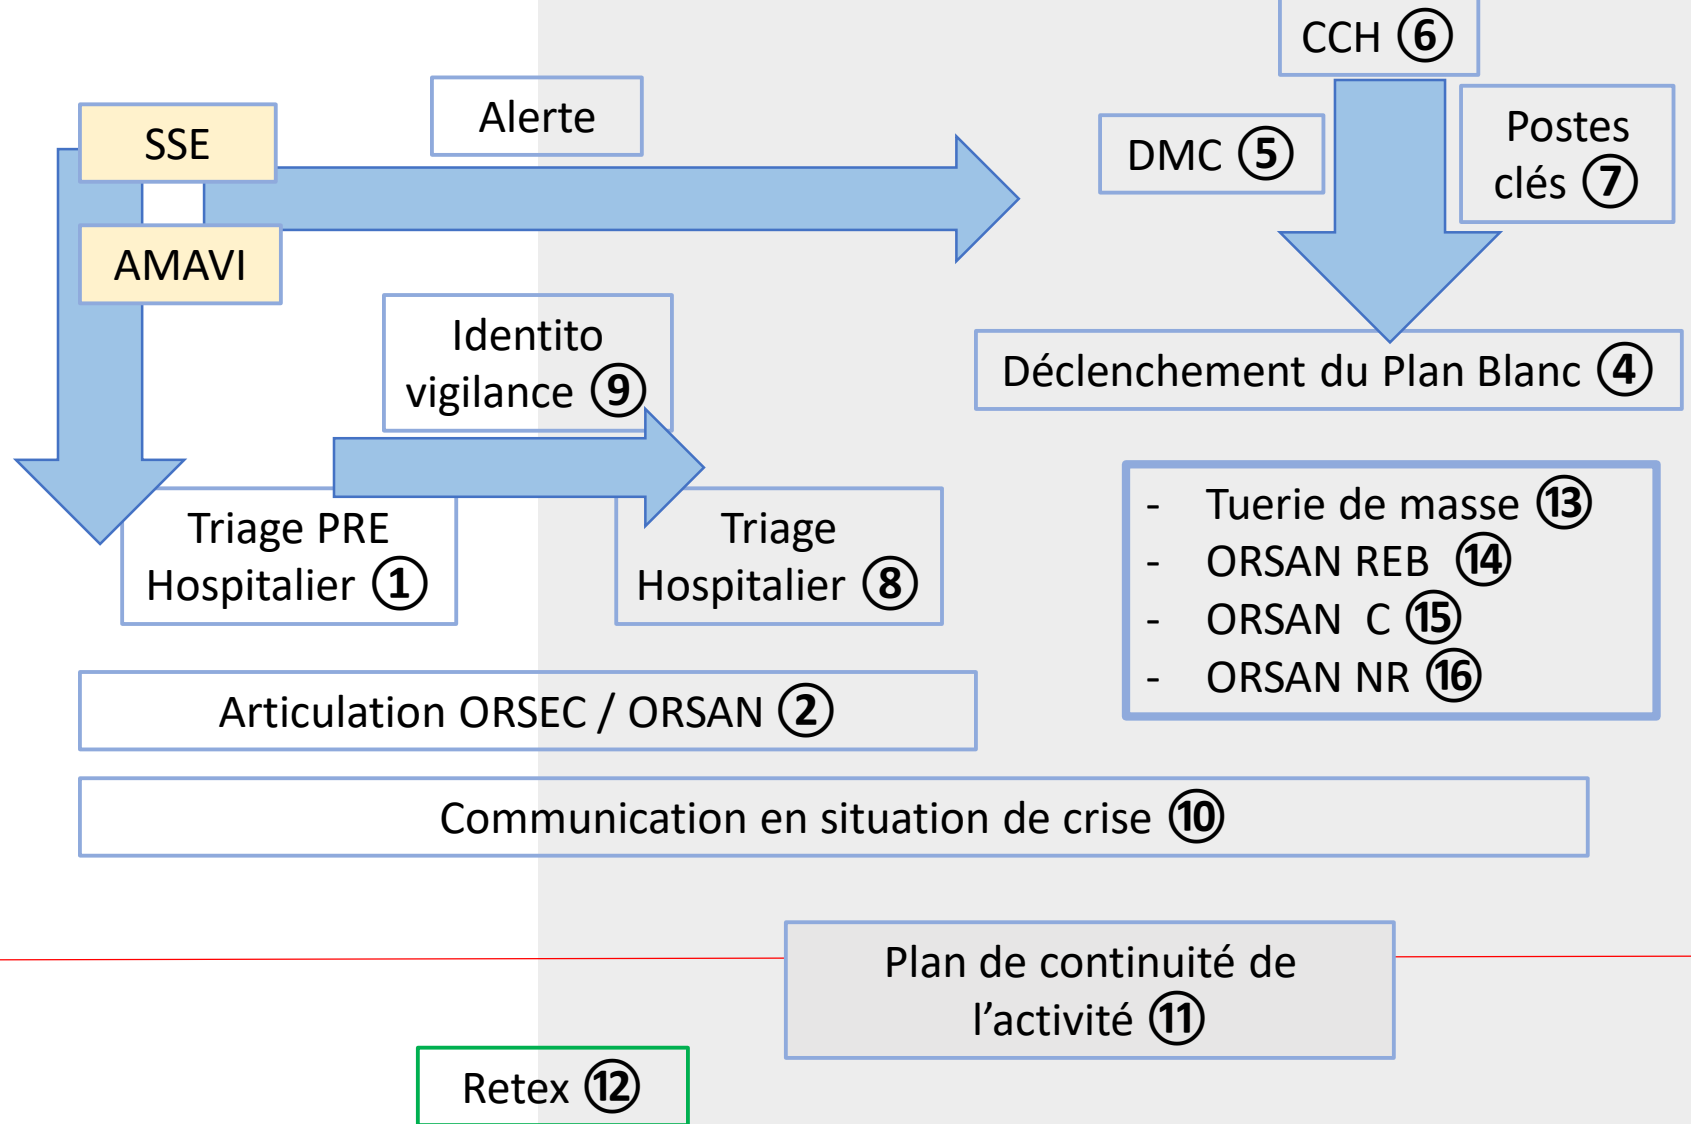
CCH ⑥

SSE

Alerte

DMC ⑤

Postes clés ⑦

AMAVI

Identito vigilance ⑨

Déclenchement du Plan Blanc ④

Triage PRE Hospitalier ①

Triage Hospitalier ⑧

- Tuerie de masse ⑬
- ORSAN REB ⑭
- ORSAN C ⑮
- ORSAN NR ⑯

Articulation ORSEC / ORSAN ②

Communication en situation de crise ⑩

Plan de continuité de l'activité ⑪

Retex ⑫